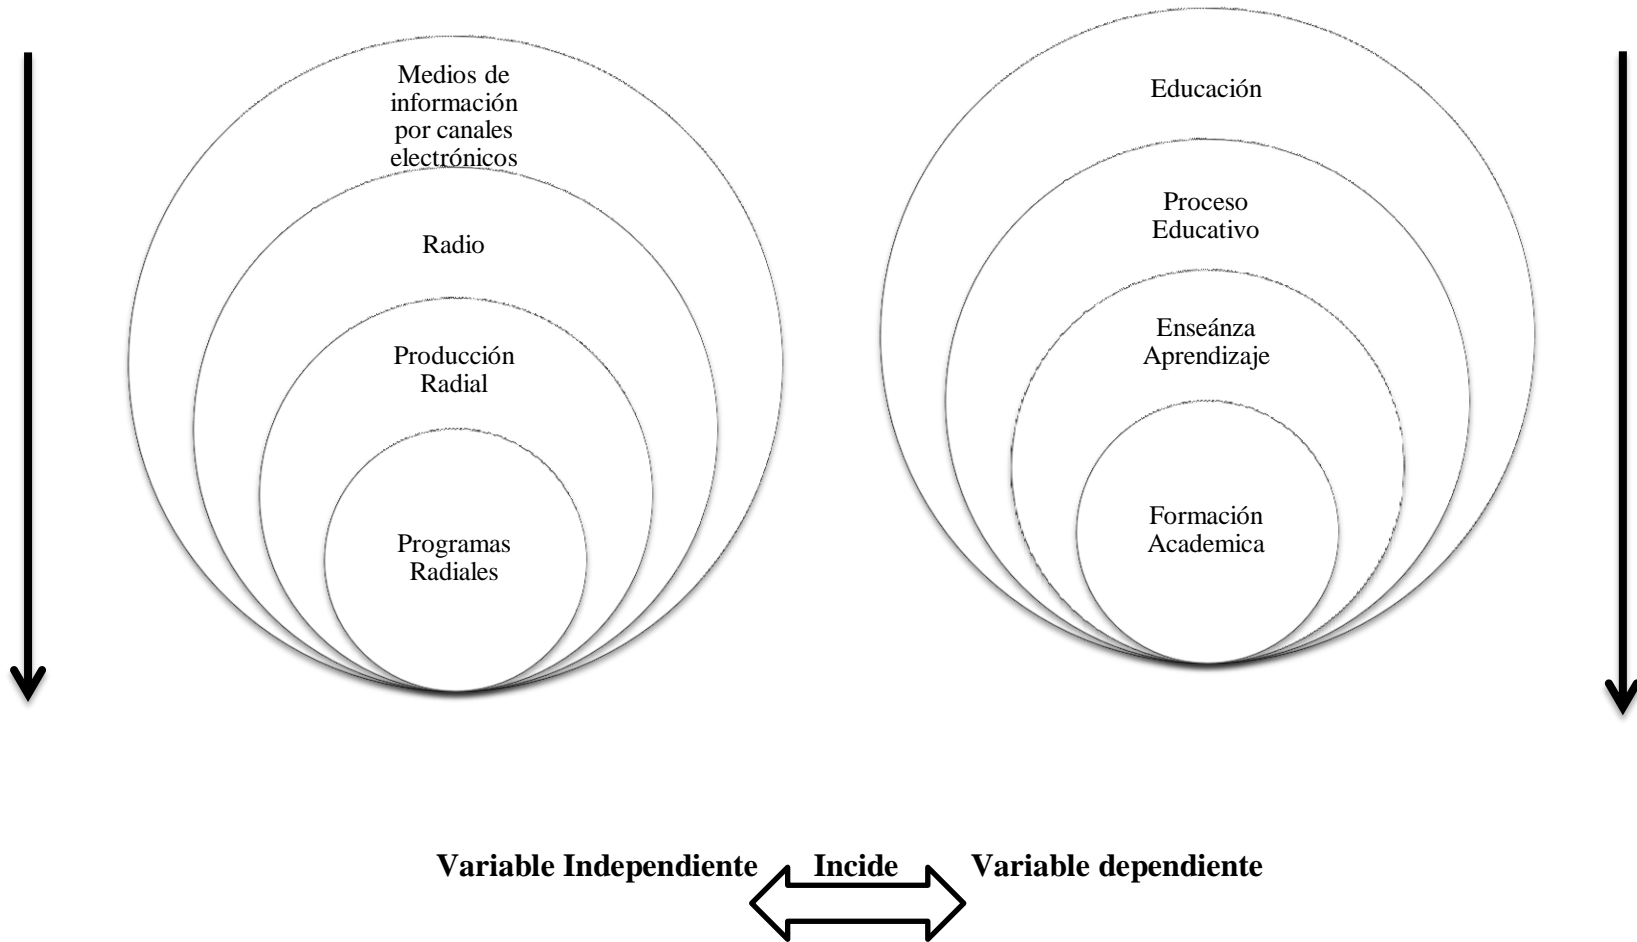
Medios de información por canales electrónicos

Radio

Producción Radial

Programas Radiales

Educación

Proceso Educativo

Enseánza Aprendizaje

Formación Academica

**Variable Independiente** **Incide** **Variable dependiente**